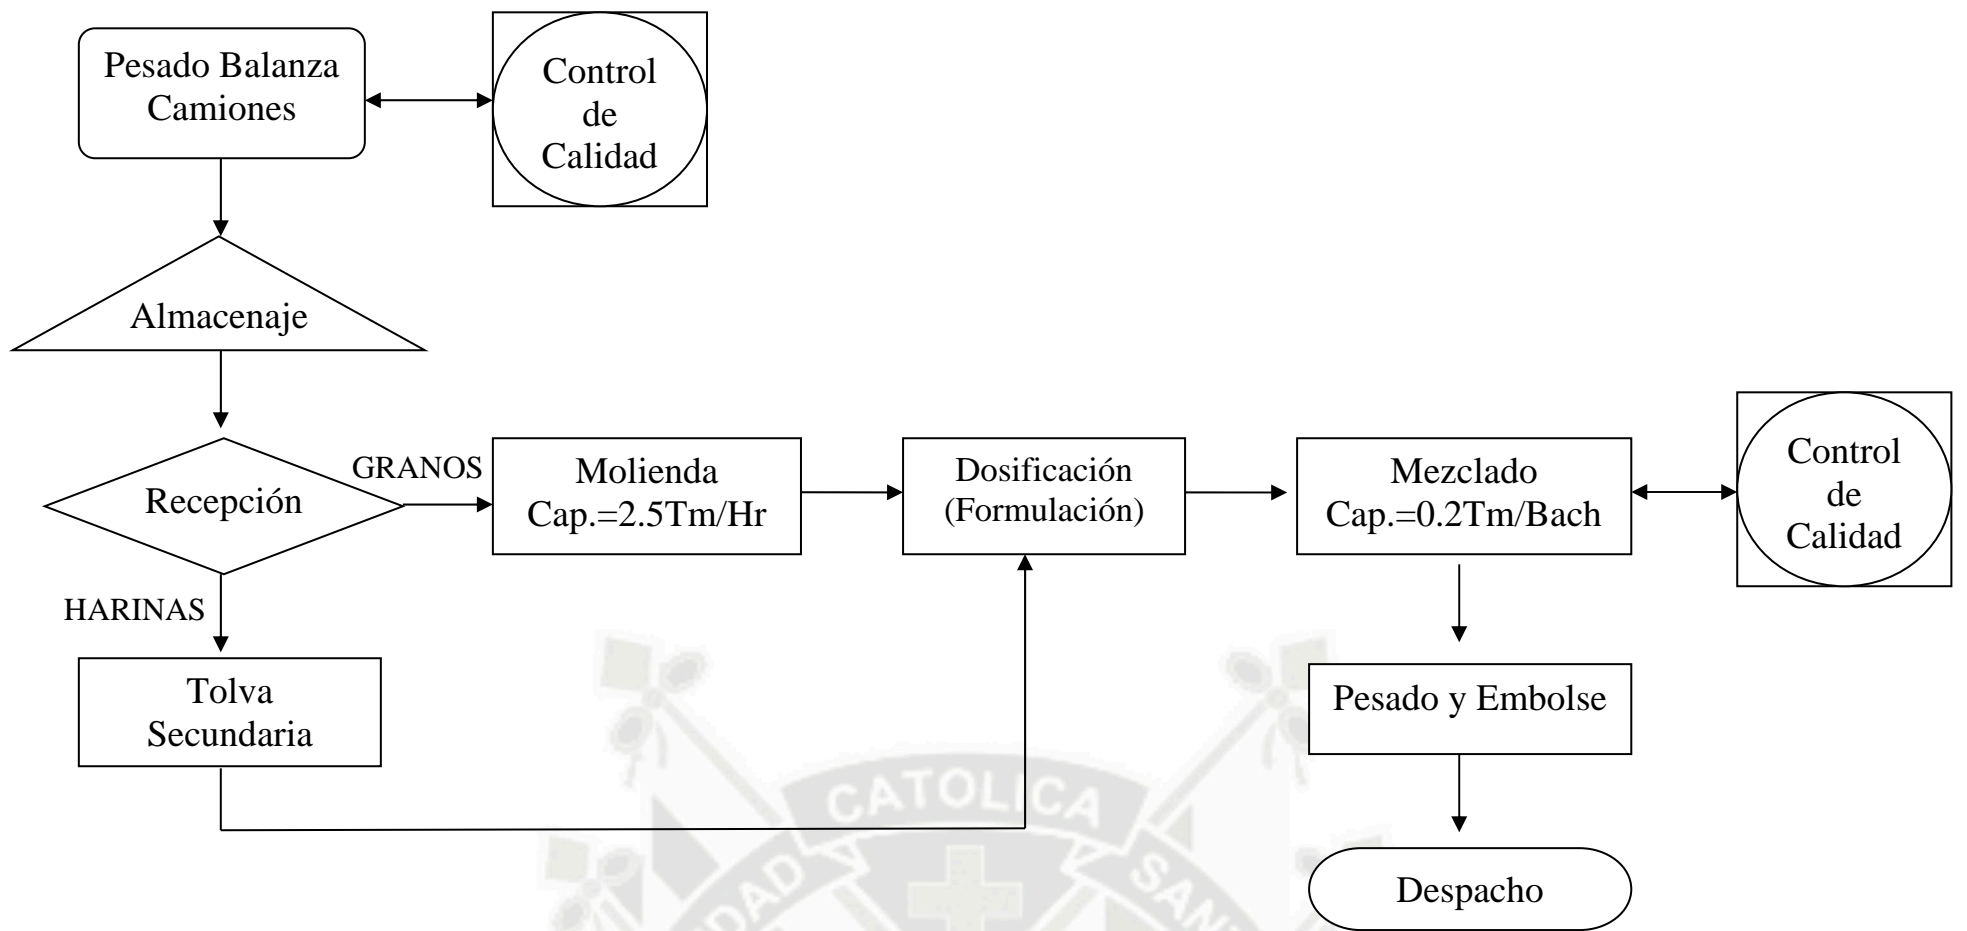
Pesado Balanza Camiones

Control de Calidad

Almacenaje

Recepción

GRANOS

Molienda Cap.=2.5Tm/Hr

Dosificación (Formulación)

Mezclado Cap.=0.2Tm/Bach

Control de Calidad

HARINAS

Tolva Secundaria

Pesado y Embolse

Despacho

CATOLICA